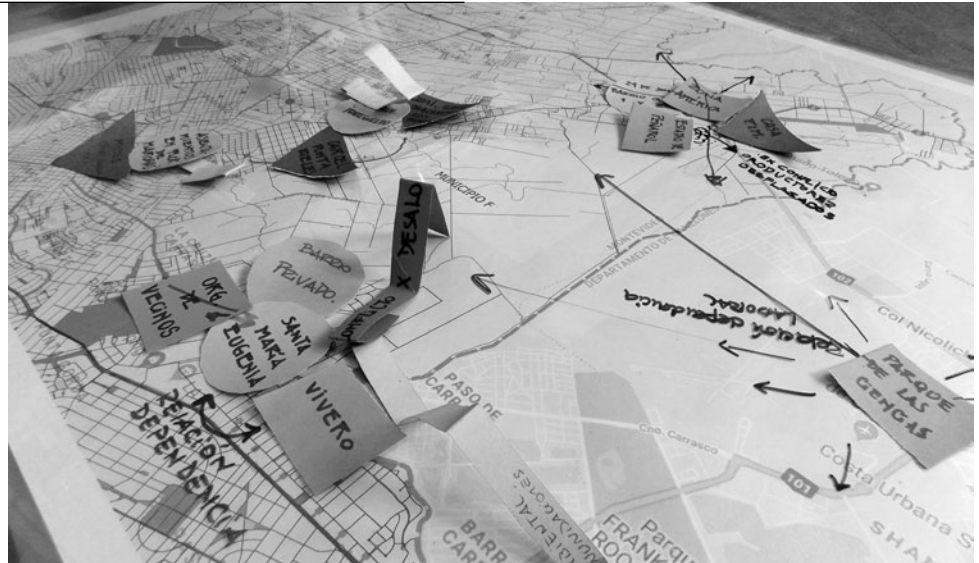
MUNICIPIO F

MONTEVIDEO
DEPARTAMENTO DE

BARRIO PRIVADO.

X DESALO

ORG. VECINOS

SANTA MARIA EUGENIA

VIVERO

RELACION DEPENDENCIA

PASO DE CARRASCO

BARR CARR

Cno. Carrasco

101

Parque FRANKL ROO

Costa Urbana S

SHAN

Col Nicolic

PARQUE DE LAS CIENCIAS

relación dependencia laboral

EN CONFLICTO PRODUCTORES DESPLAZADOS

CASA TITA

FRANKOL

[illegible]

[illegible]

AMBIENTAL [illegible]